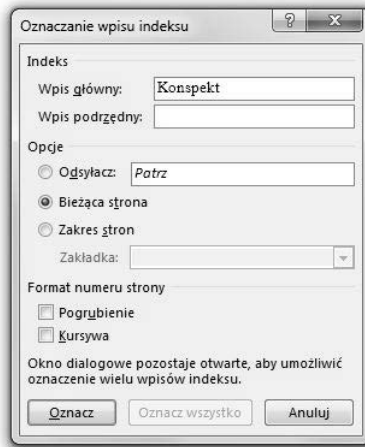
Oznaczanie wpisu indeksu

?

X

Indeks

Wpis główny: Konspekt

Wpis podrzędny:

Opcje

Odsyłacz: Patrz

Bieżąca strona

Zakres stron

Zakładka:

Format numeru strony

Pogrubienie

Kursywa

Okno dialogowe pozostaje otwarte, aby umożliwić oznaczenie wielu wpisów indeksu.

Oznacz

Oznacz wszystko

Anuluj